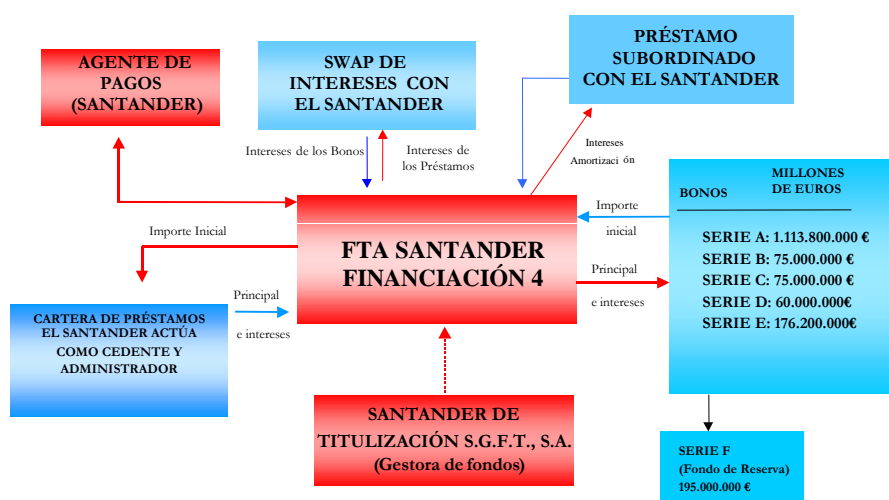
AGENTE DE PAGOS (SANTANDER)

SWAP DE INTERESES CON EL SANTANDER

PRÉSTAMO SUBORDINADO CON EL SANTANDER

Intereses de los Bonos

Intereses de los Préstamos

Intereses Amortizaci ón

BONOS

MILLONES DE EUROS

Importe inicial

Importe Inicial

FTA SANTANDER FINANCIACIÓN 4

SERIE A: 1.113.800.000 €
SERIE B: 75.000.000 €
SERIE C: 75.000.000 €
SERIE D: 60.000.000€
SERIE E: 176.200.000€

Principal e intereses

Principal e intereses

CARTERA DE PRÉSTAMOS EL SANTANDER ACTÚA COMO CEDENTE Y ADMINISTRADOR

SANTANDER DE TITULIZACIÓN S.G.F.T., S.A. (Gestora de fondos)

SERIE F (Fondo de Reserva) 195.000.000 €